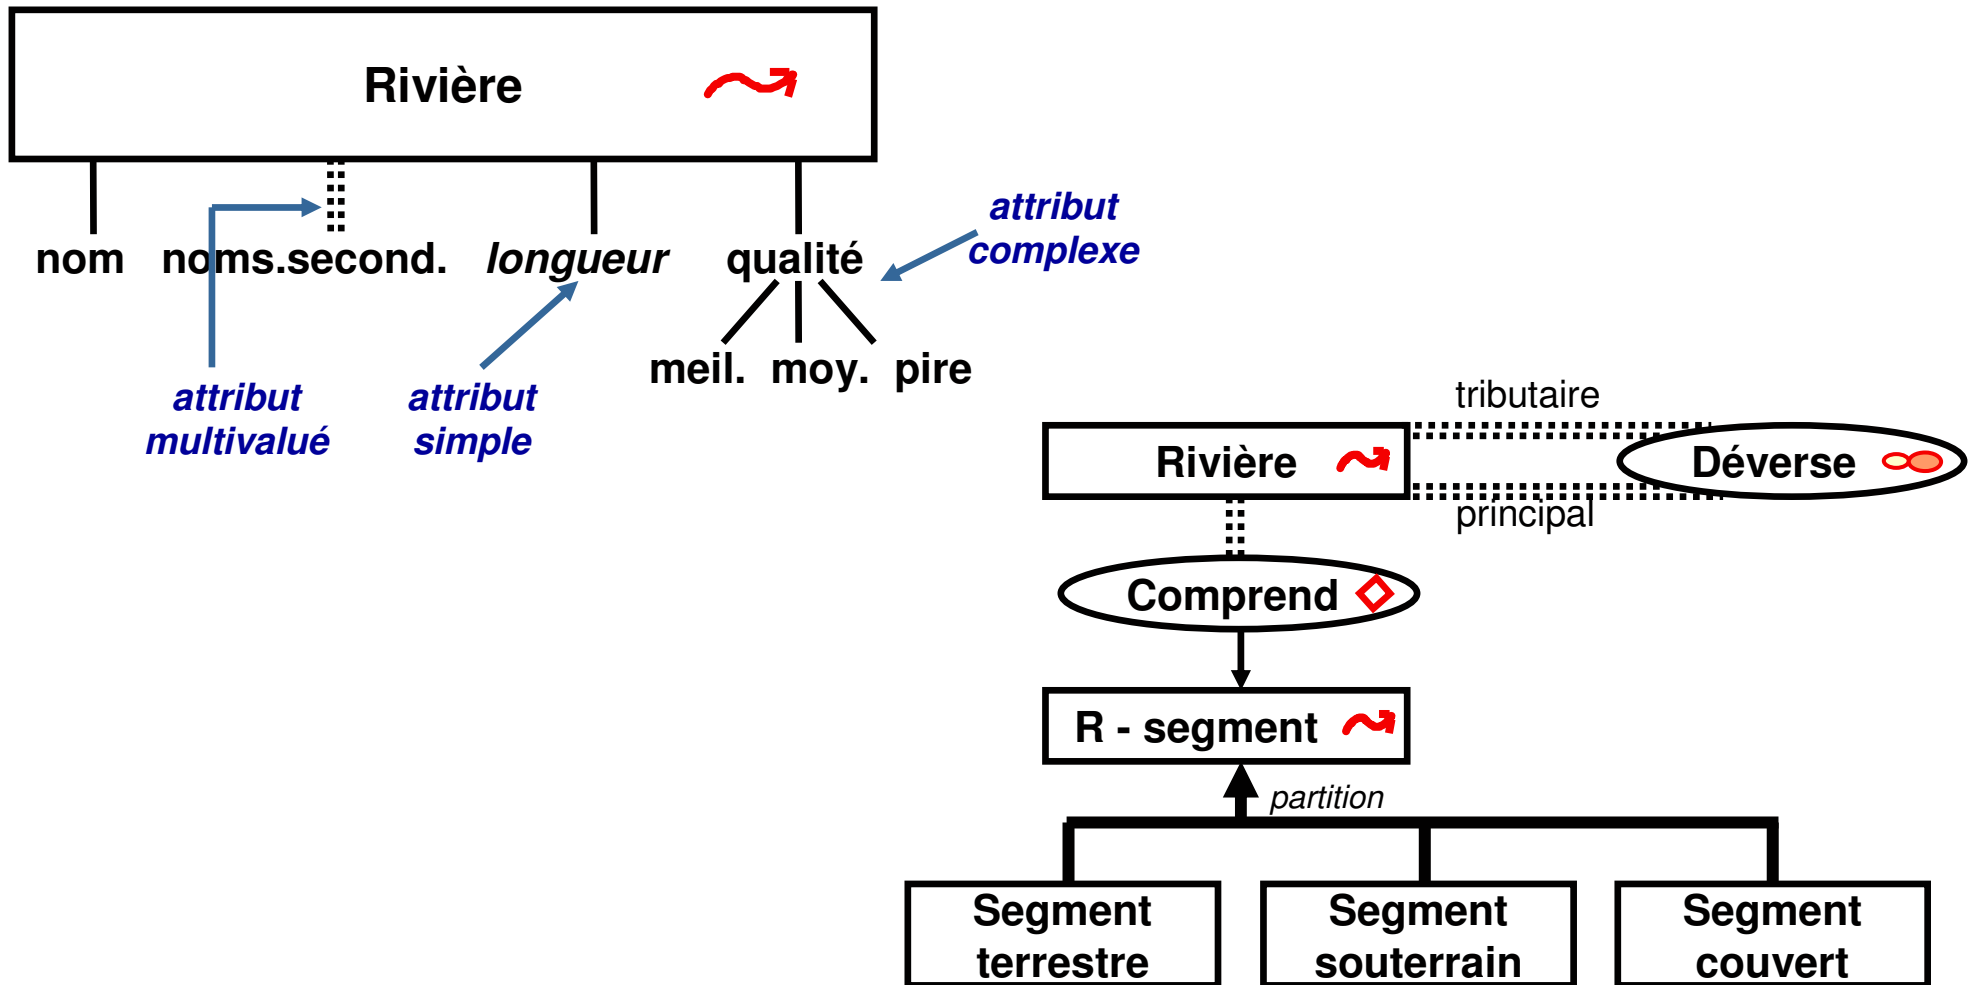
Rivière

nom noms.second. longueur qualité

attribut complexe

meil. moy. pire

attribut multivalué

attribut simple

tributaire

Rivière

Déverse

principal

Comprend

R - segment

partition

Segment terrestre

Segment souterrain

Segment couvert